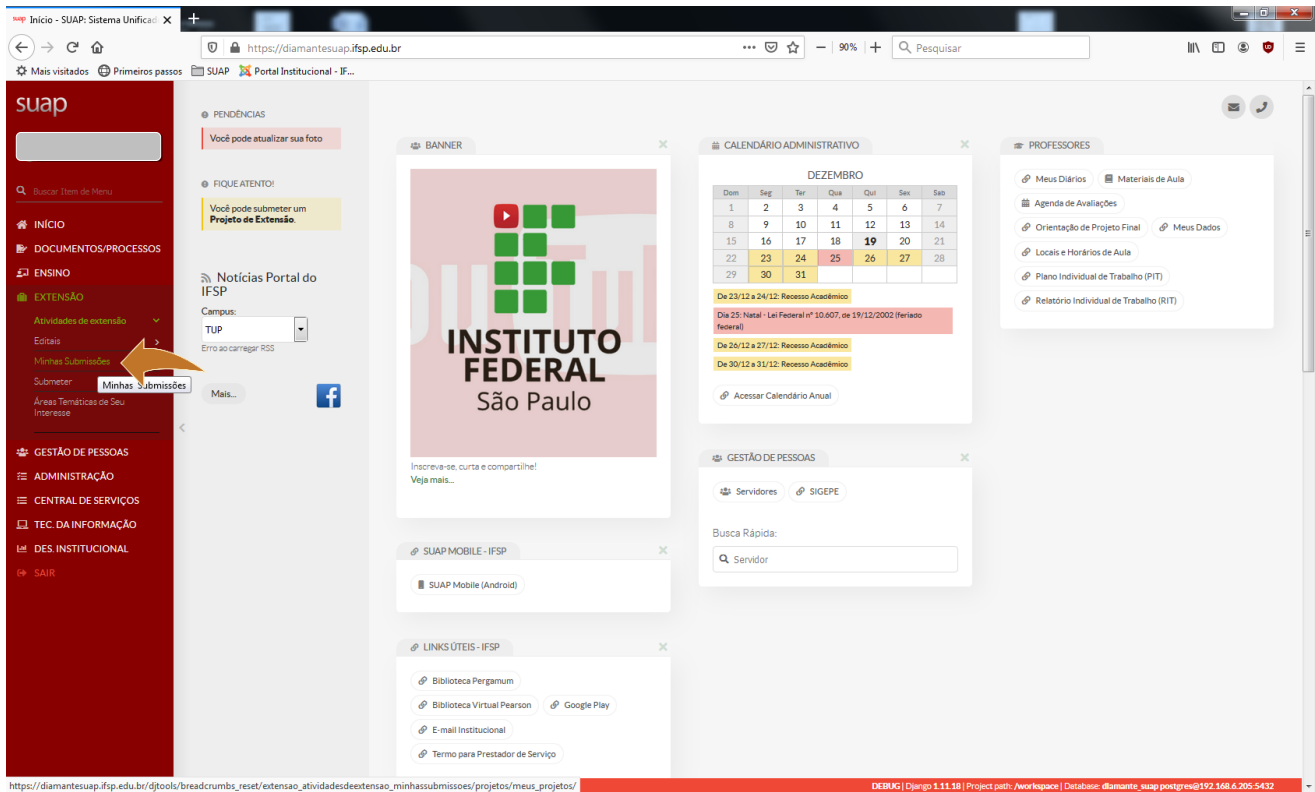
Início - SUAP: Sistema Unificad

https://diamantesuap.ifsp.edu.br

90%

Pesquisar

Mais visitados Primeiros passos SUAP Portal Institucional - IF...

suap

Buscar Item de Menu

INÍCIO
DOCUMENTOS/PROCESSOS
ENSINO
EXTENSÃO
Atividades de extensão
Editais
Minhas Submissões
Submeter
Áreas Temáticas de Seu Interesse
GESTÃO DE PESSOAS
ADMINISTRAÇÃO
CENTRAL DE SERVIÇOS
TEC. DA INFORMAÇÃO
DES. INSTITUCIONAL
SAIR

Minhas Submissões

PENDÊNCIAS
Você pode atualizar sua foto

FIQUE ATENTO!
Você pode submeter um **Projeto de Extensão**.

Notícias Portal do IFSP
Campus:
TUP
Erro ao carregar RSS

Mais...

BANNER
INSTITUTO FEDERAL São Paulo
Inscreva-se, curta e compartilhe!
Veja mais...

SUAP MOBILE - IFSP
SUAP Mobile (Android)

LINKS ÚTEIS - IFSP
Biblioteca Pergamum
Biblioteca Virtual Pearson
Google Play
E-mail Institucional
Termo para Prestador de Serviço

CALENDÁRIO ADMINISTRATIVO
DEZEMBRO

| Dom | Seg | Ter | Qua | Qui | Sex | Sab |
|---|---|---|---|---|---|---|
| 1 | 2 | 3 | 4 | 5 | 6 | 7 |
| 8 | 9 | 10 | 11 | 12 | 13 | 14 |
| 15 | 16 | 17 | 18 | 19 | 20 | 21 |
| 22 | 23 | 24 | 25 | 26 | 27 | 28 |
| 29 | 30 | 31 | | | | |

De 23/12 a 24/12: Recesso Acadêmico
Dia 25: Natal - Lei Federal nº 10.607, de 19/12/2002 (feriado federal)
De 26/12 a 27/12: Recesso Acadêmico
De 30/12 a 31/12: Recesso Acadêmico
Acessar Calendário Anual

GESTÃO DE PESSOAS
Servidores
SIGEPE
Busca Rápida:
Servidor

PROFESSORES
Meus Diários
Materiais de Aula
Agenda de Avaliações
Orientação de Projeto Final
Meus Dados
Locais e Horários de Aula
Plano Individual de Trabalho (PIT)
Relatório Individual de Trabalho (RIT)

https://diamantesuap.ifsp.edu.br/djtools/breadcrumbs_reset/extensao_atividadesdeextensao_minhassubmissoes/projetos/meus_projetos/

DEBUG | Django 1.11.18 | Project path: /workspace | Database: diamante_suap postgres@192.168.6.205:5432